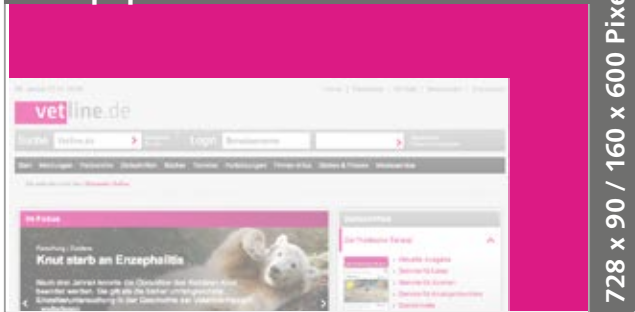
vetline.de

Suche: Vetline.de

Login

Start | Meldungen | Fachbeiträge | Zeitschriften | Bücher | Termine | Fortbildungen | Firmen-Infos | Stellen & Finanzen | Wissenschaft

Im Fokus

Forschung / Zoofarm

Knut starb an Enzephalitis

Nach drei Jahren konnte die Obduktion des Eisbären Knut beendet werden. Sie gilt als die bisher umfangreichste Einzeltieruntersuchung in der Geschichte

Der Praktische Tierarzt

728 x 90 / 160 x 600 Pixel